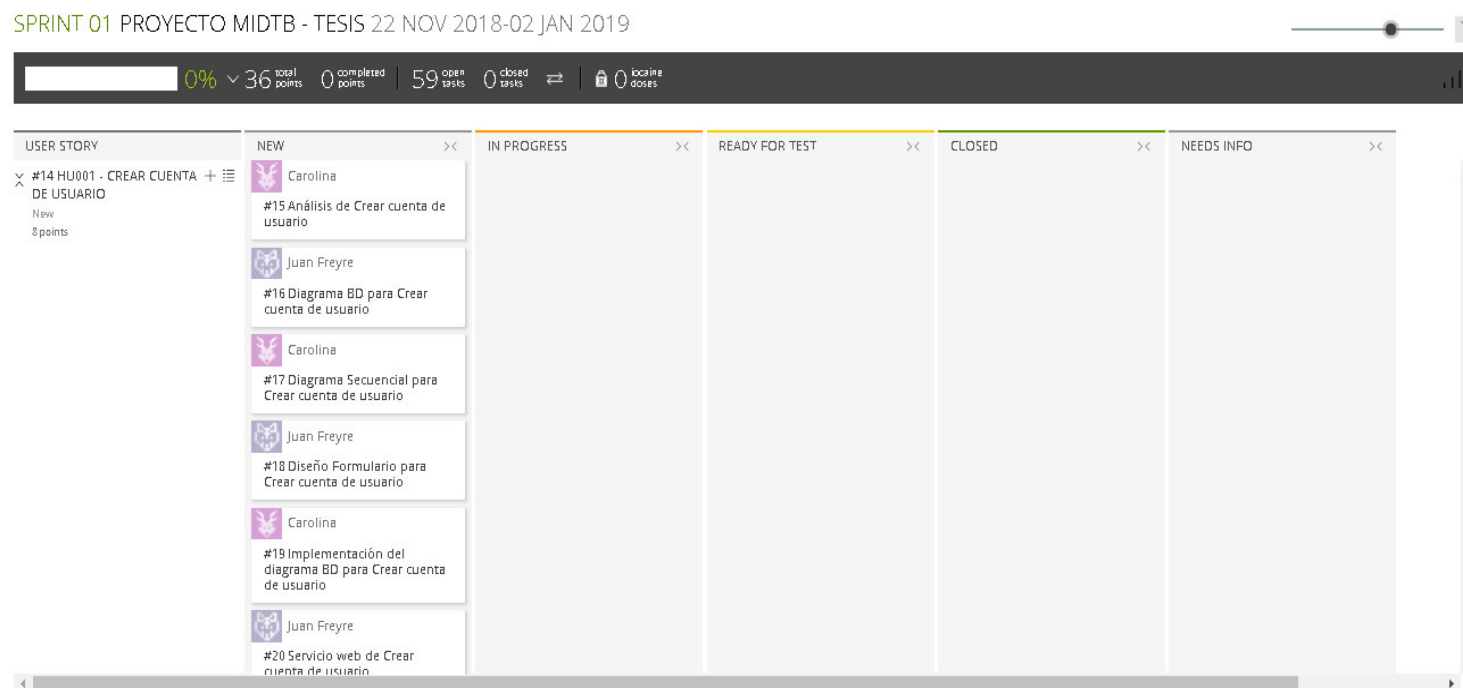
SPRINT 01 PROYECTO MIDTB - TESIS 22 NOV 2018-02 JAN 2019

0% 36 total points 0 completed points 59 open tasks 0 closed tasks 0 iocaine doses

USER STORY

#14 HU001 - CREAR CUENTA DE USUARIO
New
8 points

NEW

Carolina
#15 Análisis de Crear cuenta de usuario

Juan Freyre
#16 Diagrama BD para Crear cuenta de usuario

Carolina
#17 Diagrama Secuencial para Crear cuenta de usuario

Juan Freyre
#18 Diseño Formulario para Crear cuenta de usuario

Carolina
#19 Implementación del diagrama BD para Crear cuenta de usuario

Juan Freyre
#20 Servicio web de Crear cuenta de usuario

IN PROGRESS

READY FOR TEST

CLOSED

NEEDS INFO